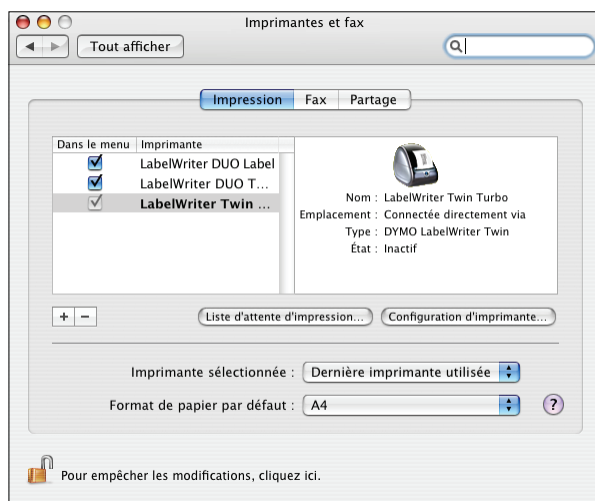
Imprimantes et fax

Tout afficher

Impression | Fax | Partage

| Dans le menu | Imprimante |
|---|---|
| ☑ | LabelWriter DUO Label |
| ☑ | LabelWriter DUO T... |
| ☑ | LabelWriter Twin ... |

Nom : LabelWriter Twin Turbo
Emplacement : Connectée directement via
Type : DYMO LabelWriter Twin
État : Inactif

+ −

Liste d'attente d'impression...

Configuration d'imprimante...

Imprimante sélectionnée : Dernière imprimante utilisée

Format de papier par défaut : A4

?

Pour empêcher les modifications, cliquez ici.